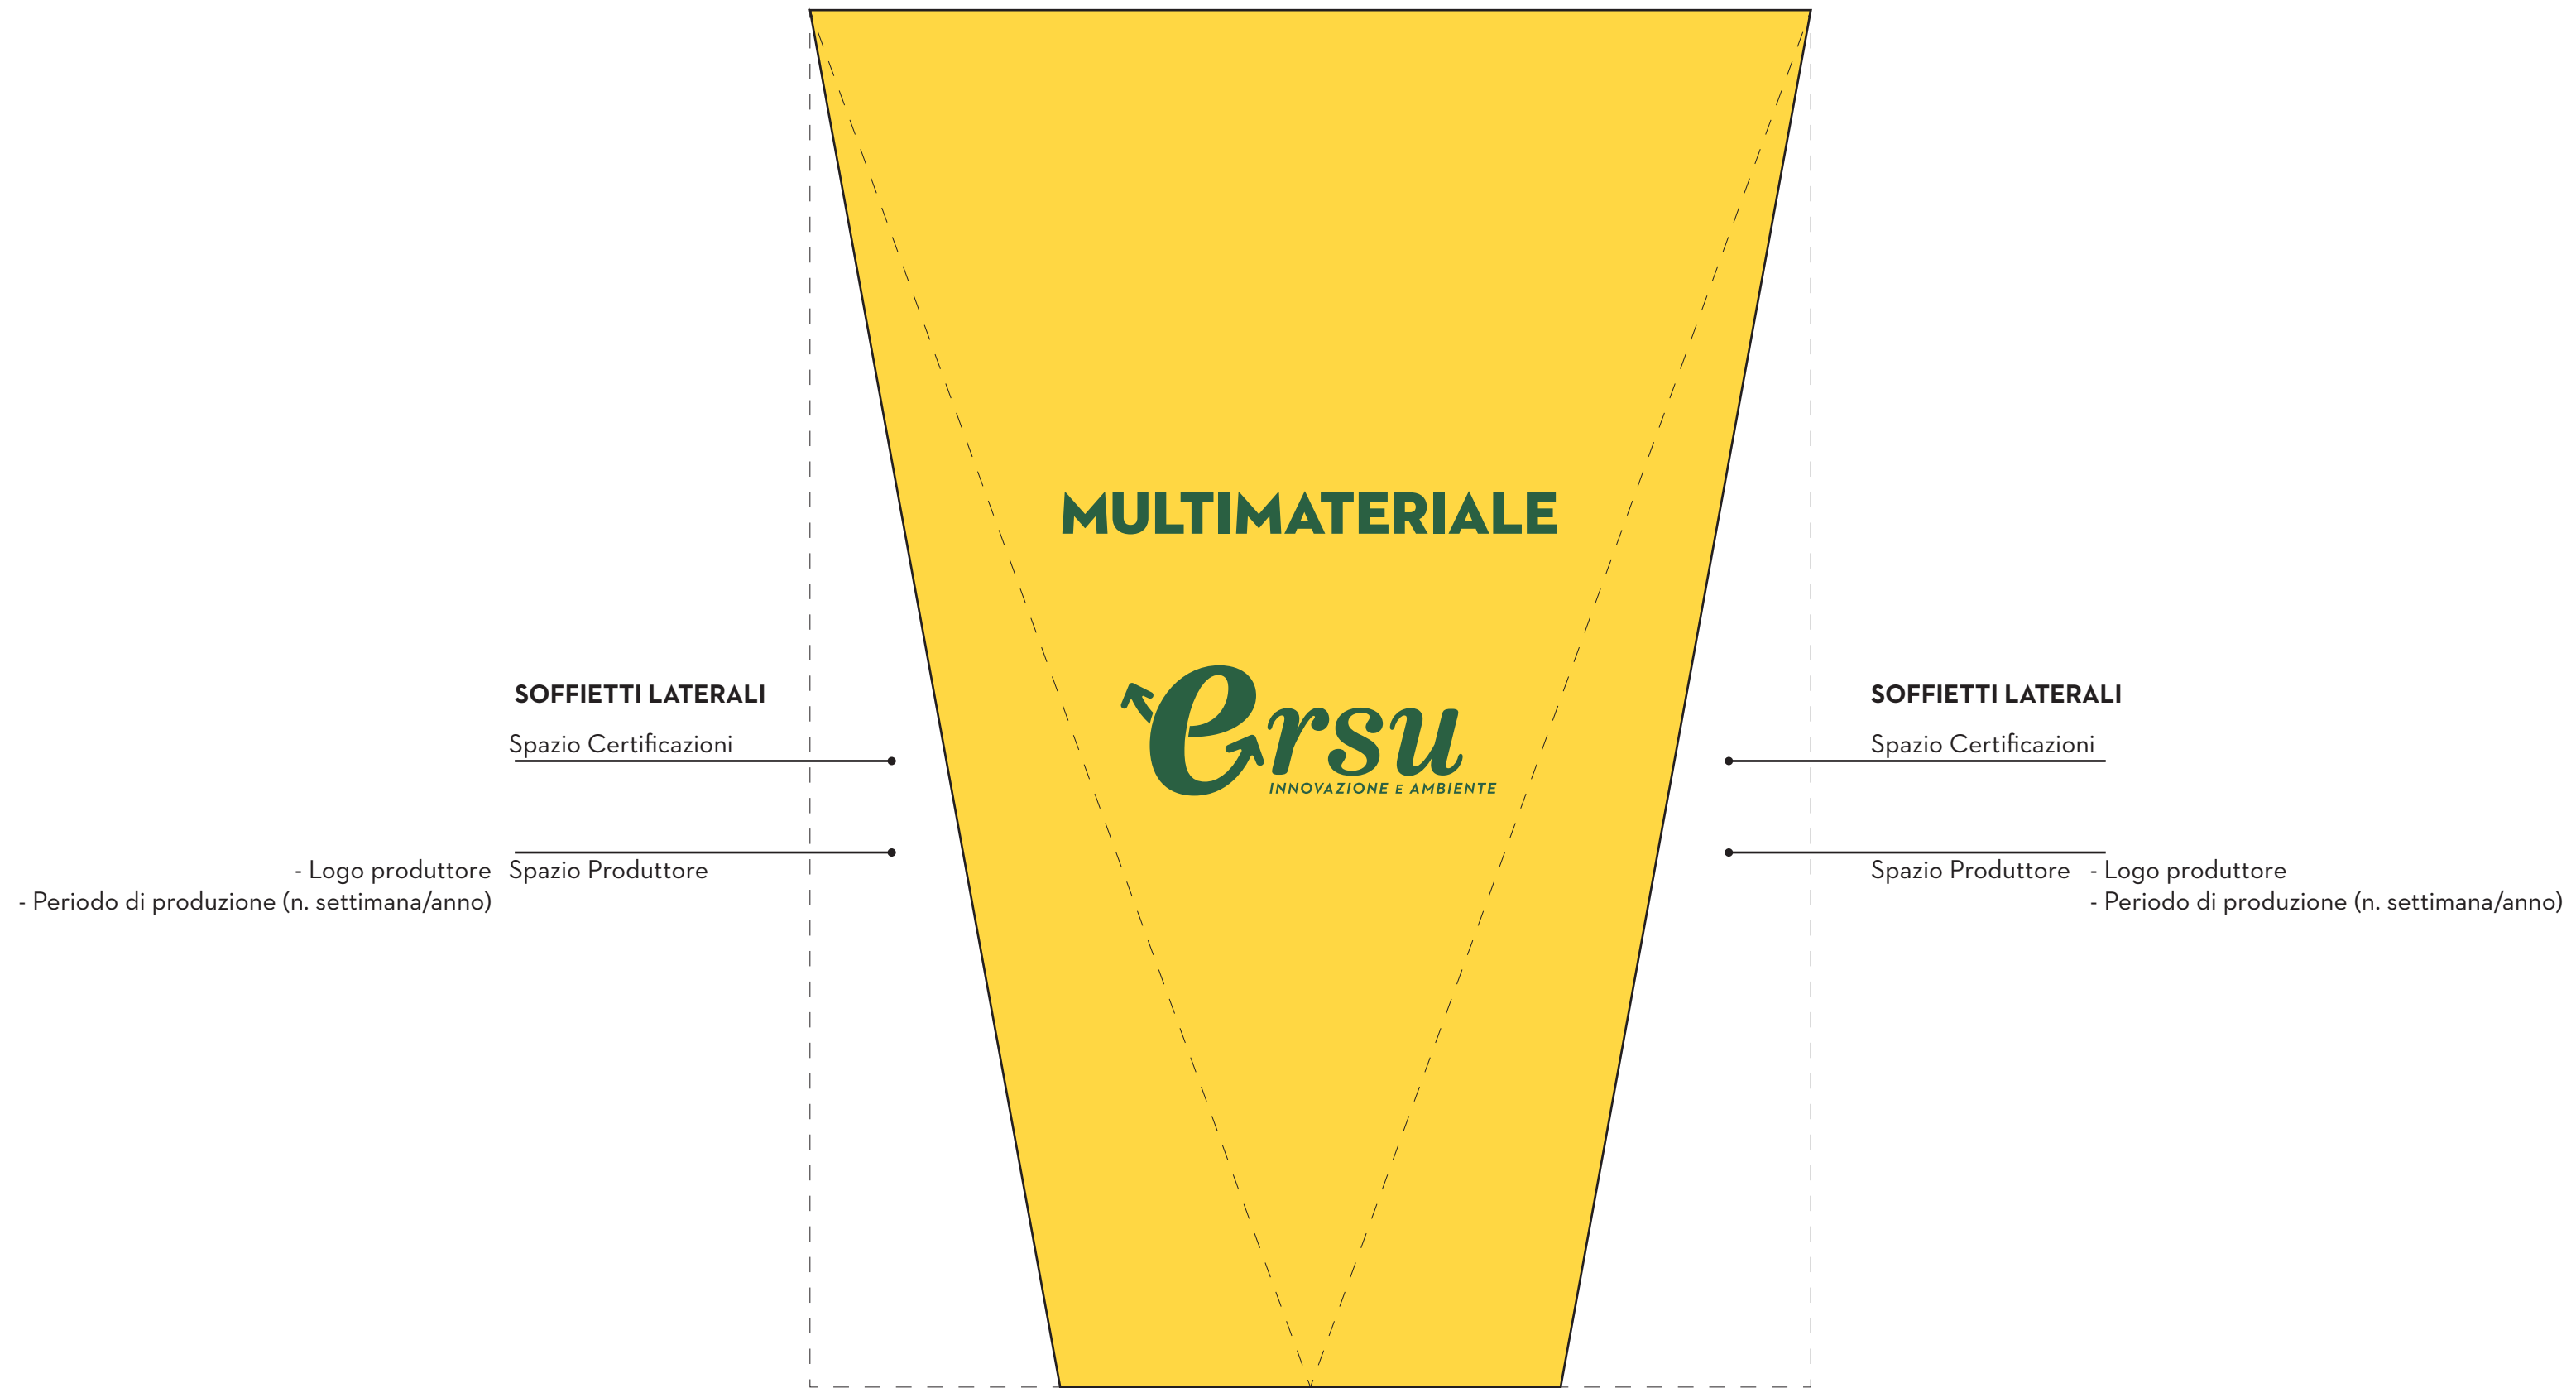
MULTIMATERIALE

ersu
INNOVAZIONE E AMBIENTE

SOFFIETTI LATERALI

Spazio Certificazioni

- Logo produttore
- Periodo di produzione (n. settimana/anno)

Spazio Produttore

SOFFIETTI LATERALI

Spazio Certificazioni

Spazio Produttore

- Logo produttore
- Periodo di produzione (n. settimana/anno)